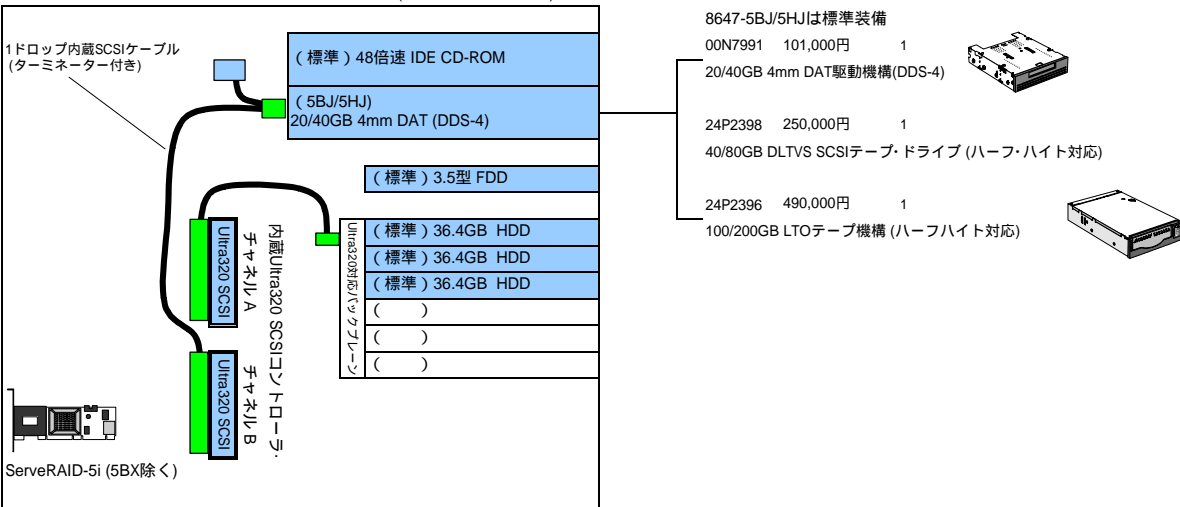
1ドロップ内蔵SCSIケーブル
(ターミネーター付き)

（標準）48倍速 IDE CD-ROM

（5BJ/5HJ)
20/40GB 4mm DAT (DDS-4)

（標準）3.5型 FDD

Ultra320 SCSI
チャネルA

内蔵Ultra320 SCSIコントローラ・

Ultra320 SCSI
チャネルB

Ultra320対応バックプレーン

（標準）36.4GB HDD
（標準）36.4GB HDD
（標準）36.4GB HDD
（ ）
（ ）
（ ）

ServeRAID-5i (5BX除く)

8647-5BJ/5HJは標準装備
00N7991 101,000円 1
20/40GB 4mm DAT駆動機構(DDS-4)

24P2398 250,000円 1
40/80GB DLTVS SCSIテープ・ドライブ (ハーフ・ハイト対応)

24P2396 490,000円 1
100/200GB LTOテープ機構 (ハーフハイト対応)